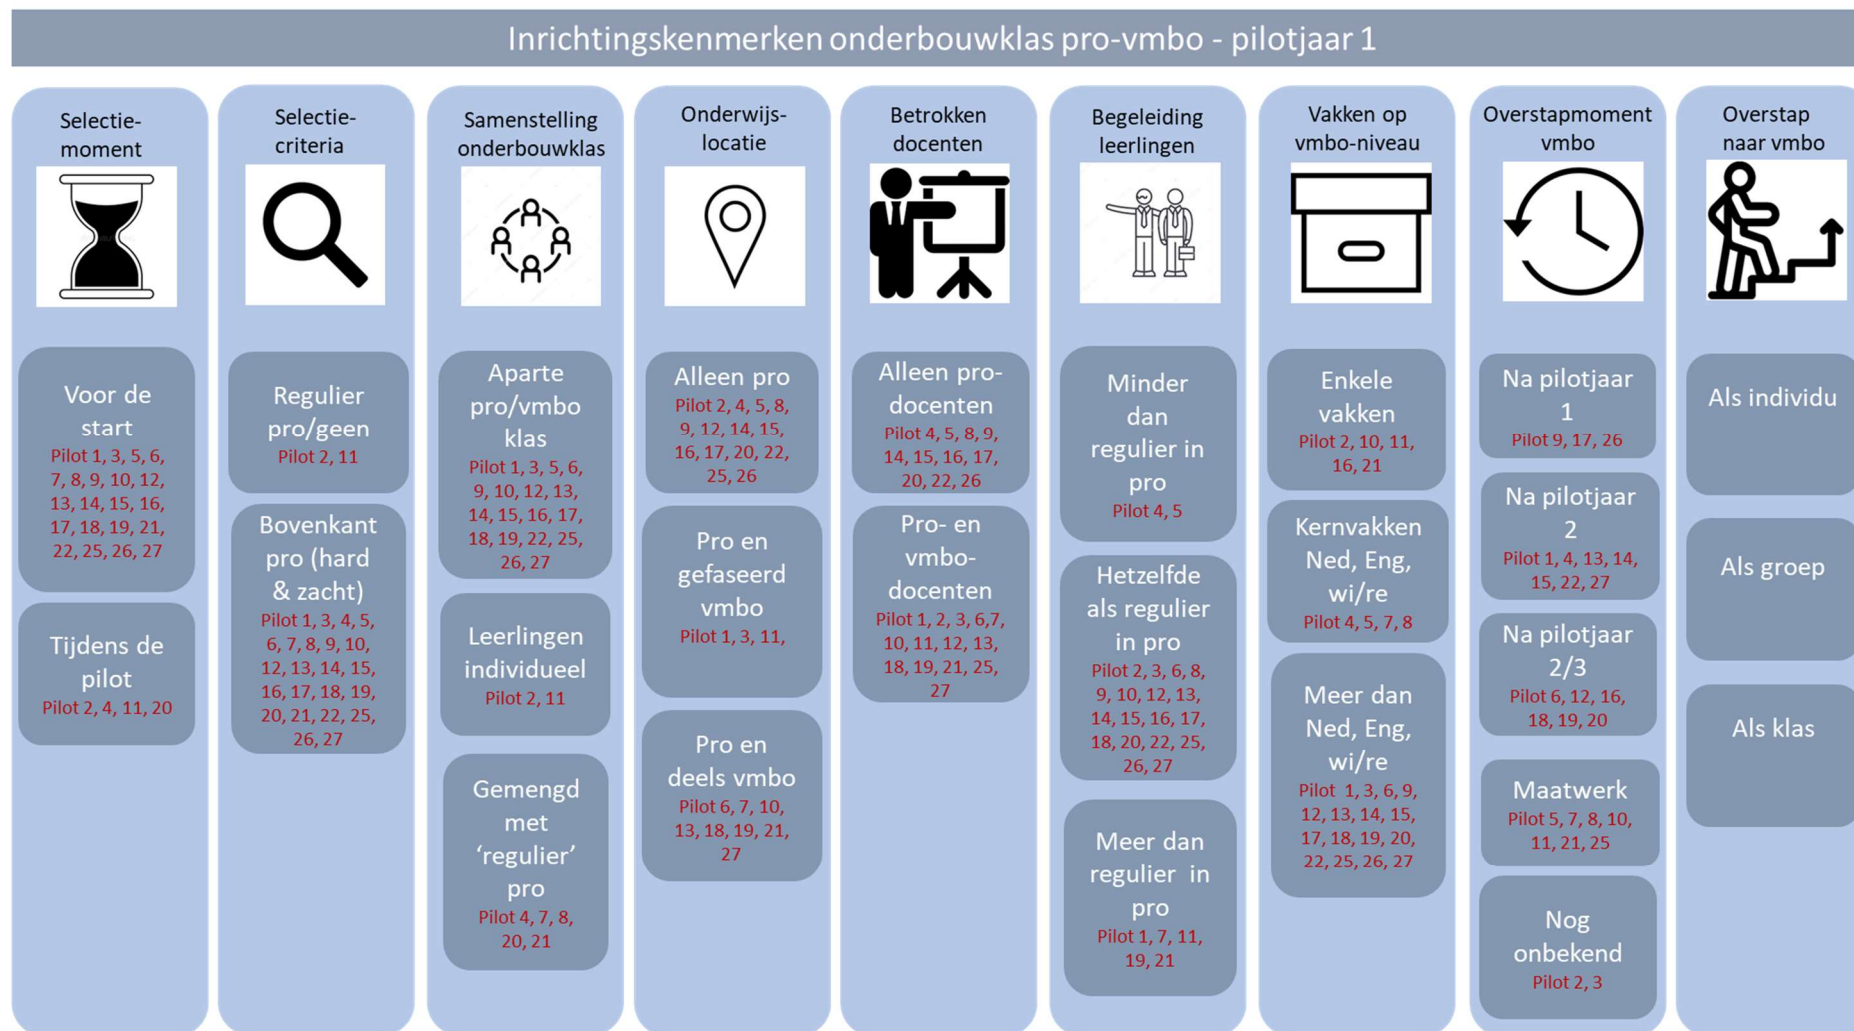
Inrichtingskenmerken onderbouwklas pro-vmbo - pilotjaar 1

Selectie-moment

Voor de start
Pilot 1, 3, 5, 6, 7, 8, 9, 10, 12, 13, 14, 15, 16, 17, 18, 19, 21, 22, 25, 26, 27

Tijdens de pilot
Pilot 2, 4, 11, 20

Selectie-criteria

Regulier pro/geen
Pilot 2, 11

Bovenkant pro (hard & zacht)
Pilot 1, 3, 4, 5, 6, 7, 8, 9, 10, 12, 13, 14, 15, 16, 17, 18, 19, 20, 21, 22, 25, 26, 27

Samenstelling onderbouwklas

Aparte pro/vmbo klas
Pilot 1, 3, 5, 6, 9, 10, 12, 13, 14, 15, 16, 17, 18, 19, 22, 25, 26, 27

Leerlingen individueel
Pilot 2, 11

Gemengd met 'regulier' pro
Pilot 4, 7, 8, 20, 21

Onderwijs-locatie

Alleen pro
Pilot 2, 4, 5, 8, 9, 12, 14, 15, 16, 17, 20, 22, 25, 26

Pro en gefaseerd vmbo
Pilot 1, 3, 11,

Pro en deels vmbo
Pilot 6, 7, 10, 13, 18, 19, 21, 27

Betrokken docenten

Alleen pro-docenten
Pilot 4, 5, 8, 9, 14, 15, 16, 17, 20, 22, 26

Pro- en vmbo-docenten
Pilot 1, 2, 3, 6,7, 10, 11, 12, 13, 18, 19, 21, 25, 27

Begeleiding leerlingen

Minder dan regulier in pro
Pilot 4, 5

Hetzelfde als regulier in pro
Pilot 2, 3, 6, 8, 9, 10, 12, 13, 14, 15, 16, 17, 18, 20, 22, 25, 26, 27

Meer dan regulier in pro
Pilot 1, 7, 11, 19, 21

Vakken op vmbo-niveau

Enkele vakken
Pilot 2, 10, 11, 16, 21

Kernvakken Ned, Eng, wi/re
Pilot 4, 5, 7, 8

Meer dan Ned, Eng, wi/re
Pilot 1, 3, 6, 9, 12, 13, 14, 15, 17, 18, 19, 20, 22, 25, 26, 27

Overstapmoment vmbo

Na pilotjaar 1
Pilot 9, 17, 26

Na pilotjaar 2
Pilot 1, 4, 13, 14, 15, 22, 27

Na pilotjaar 2/3
Pilot 6, 12, 16, 18, 19, 20

Maatwerk
Pilot 5, 7, 8, 10, 11, 21, 25

Nog onbekend
Pilot 2, 3

Overstap naar vmbo

Als individu

Als groep

Als klas